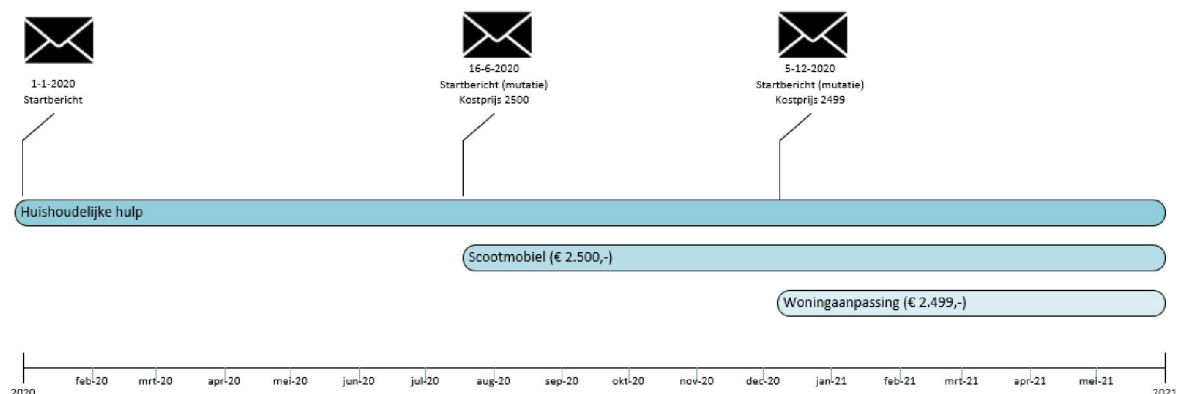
1-1-2020
Startbericht

16-6-2020
Startbericht (mutatie)
Kostprijs 2500

5-12-2020
Startbericht (mutatie)
Kostprijs 2499

Huishoudelijke hulp

Scootmobiel (€ 2.500,-)

Woningaanpassing (€ 2.499,-)

2020 feb-20 mrt-20 apr-20 mei-20 jun-20 jul-20 aug-20 sep-20 okt-20 nov-20 dec-20 jan-21 feb-21 mrt-21 apr-21 mei-21 2021